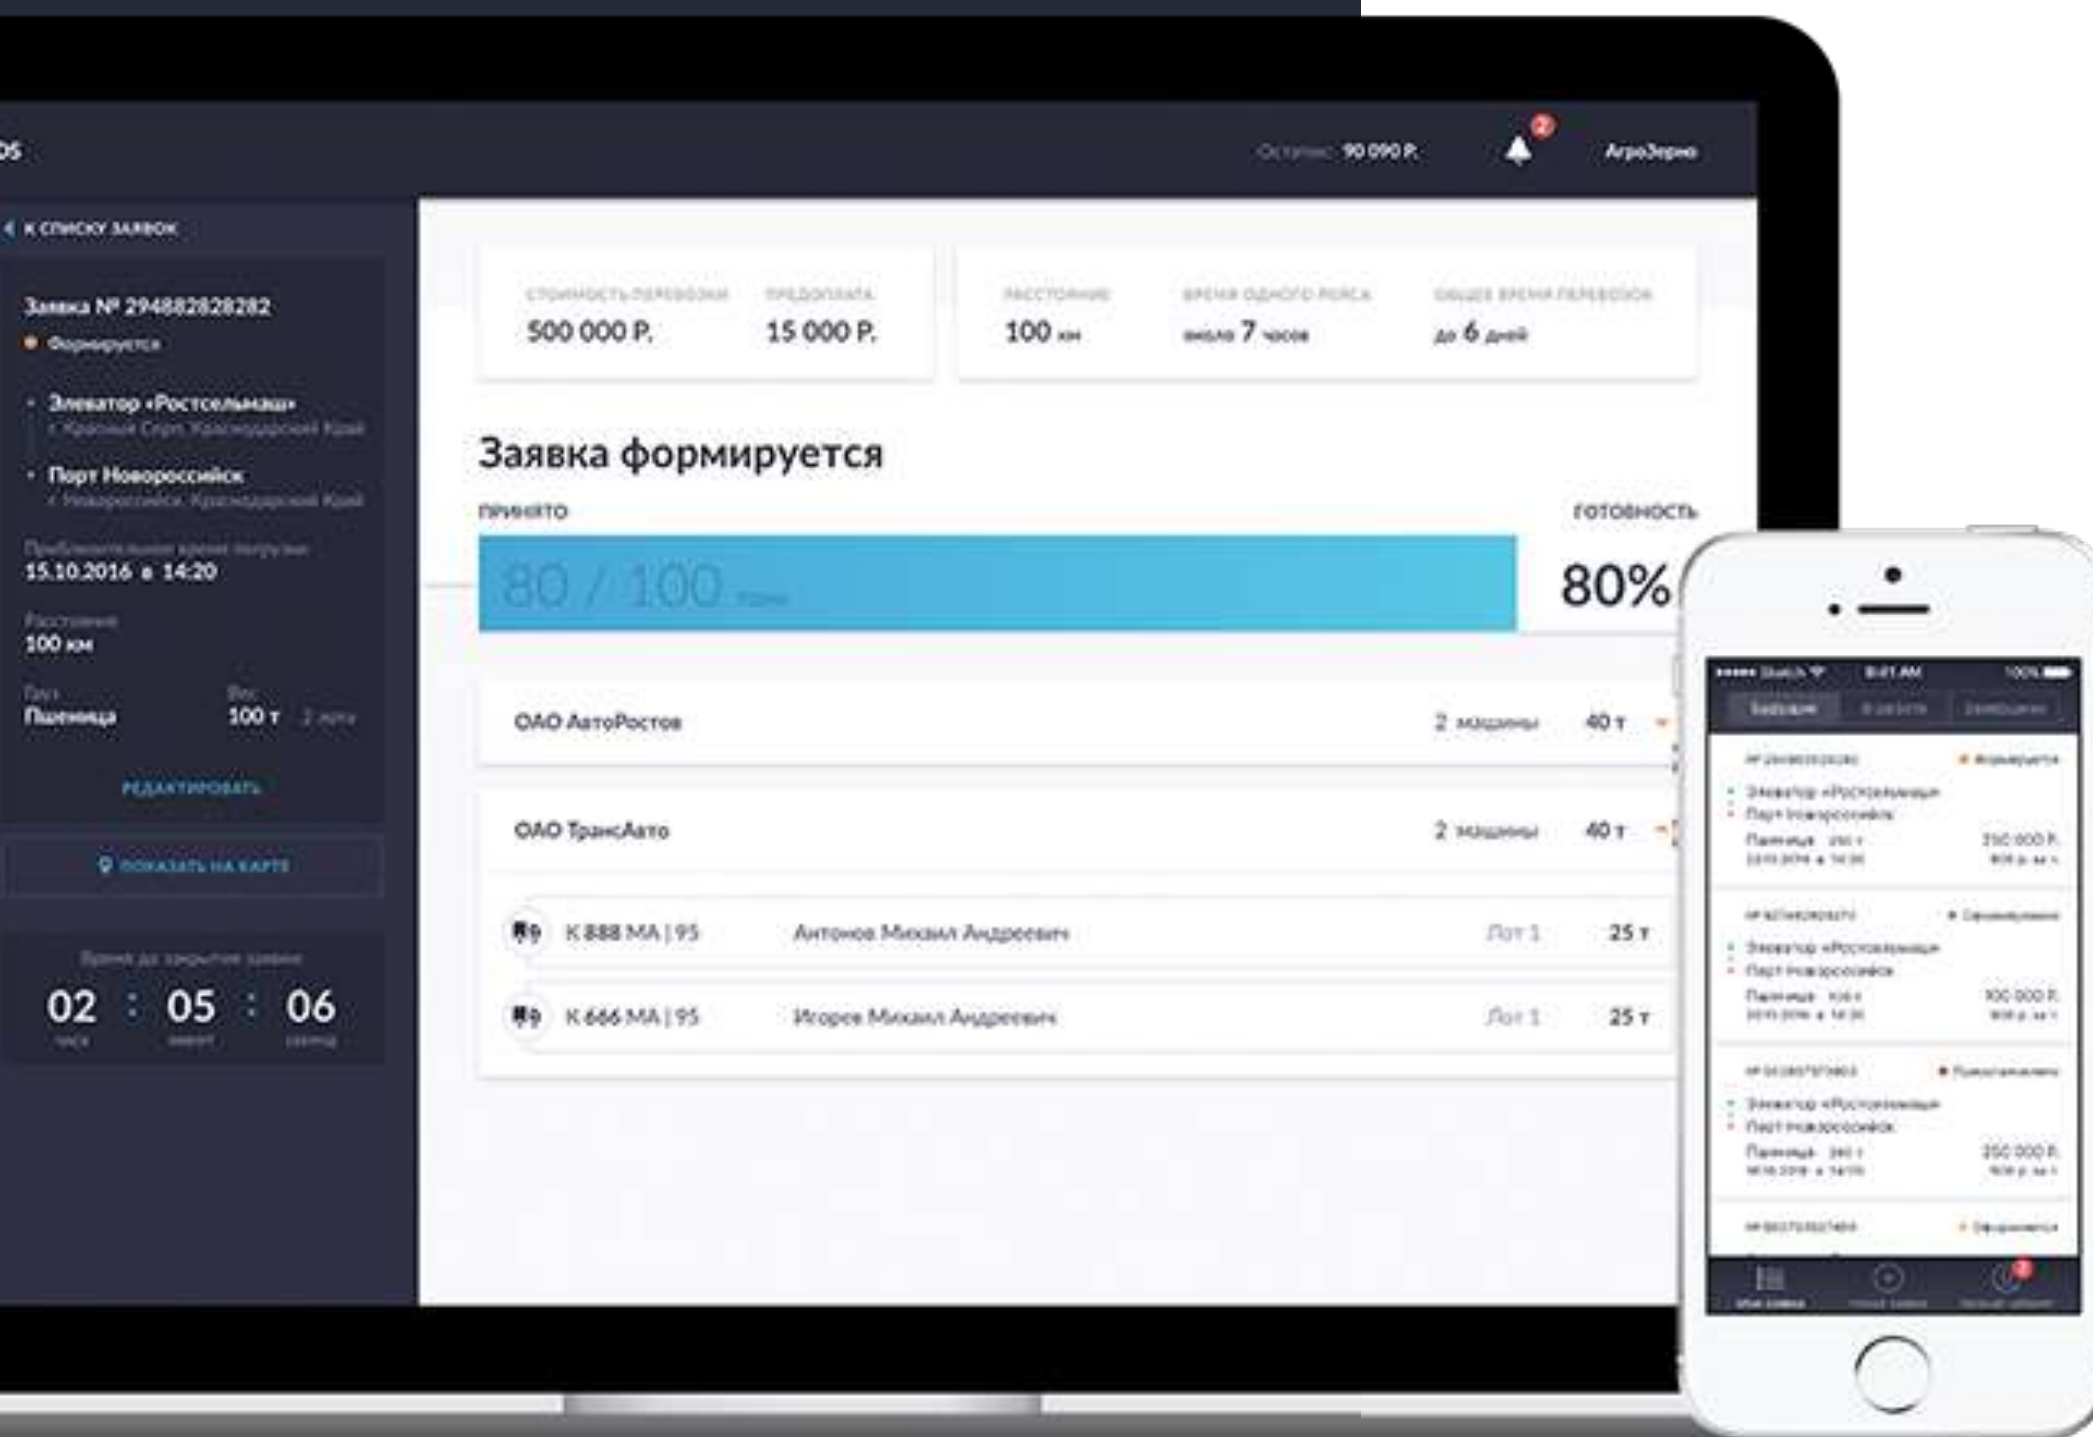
OS

Остаток: 90 090 Р.

2

АгроЗерно

К СПИСКУ ЗАЯВОК

Заявка № 294882828282

Формируется

Элеватор «Ростсельмаш»

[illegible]

Порт Новороссийск

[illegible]

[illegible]

15.10.2016 в 14:20

Расстояние

100 км

Груз

Пшеница

Вес

100 т

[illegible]

РЕДАКТИРОВАТЬ

ПОКАЗАТЬ НА КАРТЕ

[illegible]

02 : 05 : 06

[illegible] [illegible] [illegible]

СТОИМОСТЬ ПЕРЕВОЗКИ

500 000 Р.

ПРЕДОПЛАТА

15 000 Р.

РАССТОЯНИЕ

100 км

ВРЕМЯ ОДНОГО РЕЙСА

около 7 часов

ОБЩЕЕ ВРЕМЯ ПЕРЕВОЗКИ

до 6 дней

Заявка формируется

ПРИНЯТО

80 / 100 тонн

ГОТОВНОСТЬ

80%

ОАО АвтоРостов

2 машины

40 т

ОАО ТрансАвто

2 машины

40 т

К 888 МА | 95

Антонов Михаил Андреевич

Лот 1

25 т

К 666 МА | 95

Игорев Михаил Андреевич

Лот 1

25 т

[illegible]

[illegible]